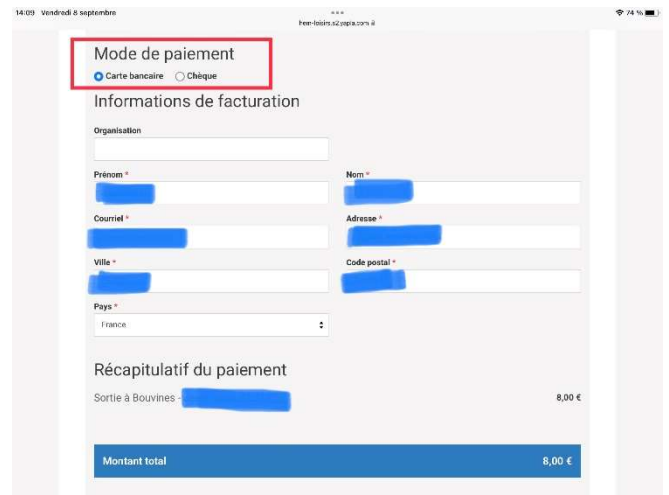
14:09 Vendredi 8 septembre

frem-loisirs.s2.yapla.com

74 %

Mode de paiement

Carte bancaire Chèque

Informations de facturation

Organisation

Prénom *

Nom *

Courriel *

Adresse *

Ville *

Code postal *

Pays *

France

Récapitulatif du paiement

Sortie à Bouvines -

8,00 €

Montant total

8,00 €